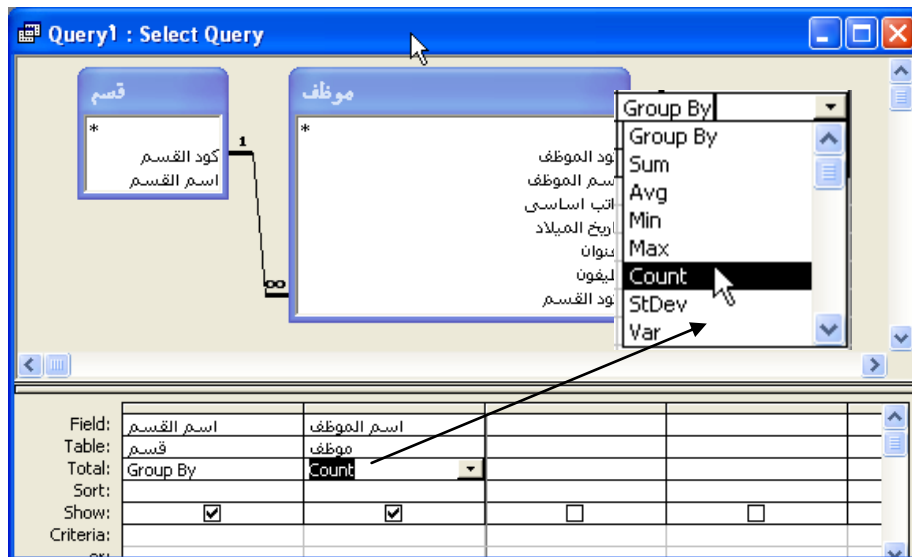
Query1 : Select Query

قسم
*
كود القسم
اسم القسم

1
∞

موظف
*
كود الموظف
اسم الموظف
راتب اساسى
تاريخ الميلاد
عنوان
تليفون
كود القسم

Group By
Group By
Sum
Avg
Min
Max
Count
StDev
Var

| Field: | اسم القسم | اسم الموظف | | |
|---|---|---|---|---|
| Table: | قسم | موظف | | |
| Total: | Group By | Count | | |
| Sort: | | | | |
| Show: | ☑ | ☑ | ☐ | ☐ |
| Criteria: | | | | |
| or: | | | | |